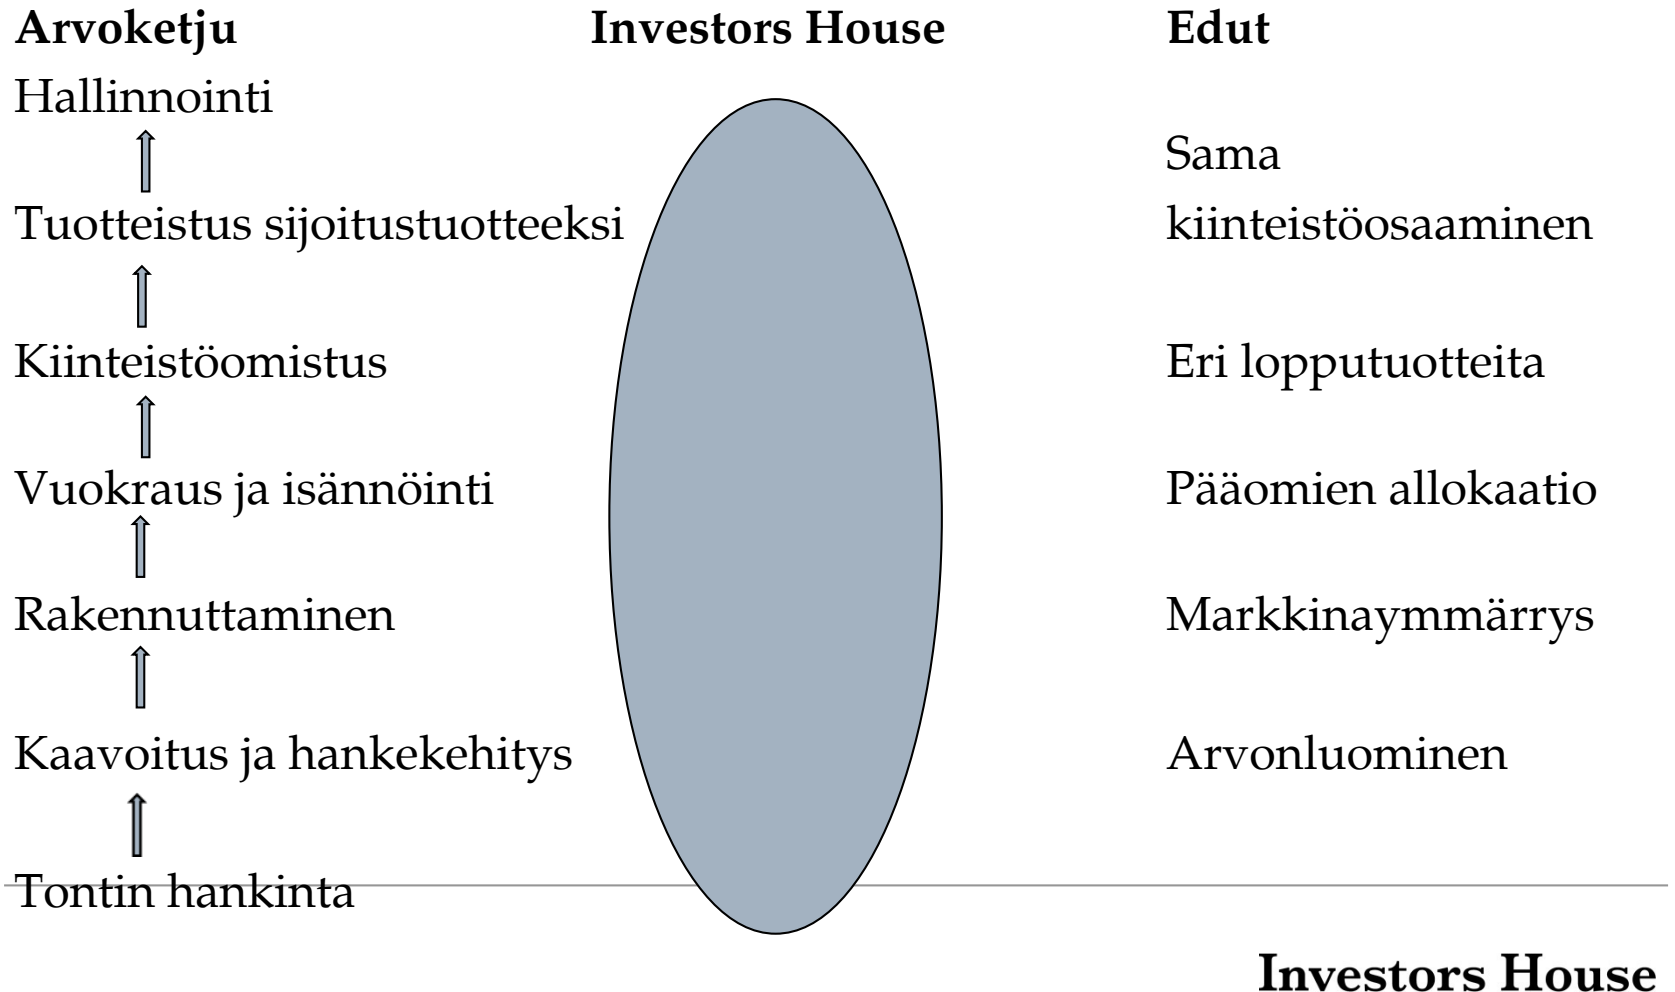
**Arvoketju**

Hallinnointi

Tuotteistus sijoitustuotteeksi

Kiinteistöomistus

Vuokraus ja isännöinti

Rakennuttaminen

Kaavoitus ja hankekehitys

Tontin hankinta

**Investors House**

**Edut**

Sama kiinteistöosaaminen

Eri lopputuotteita

Pääomien allokaatio

Markkinaymmärrys

Arvonluominen

**Investors House**